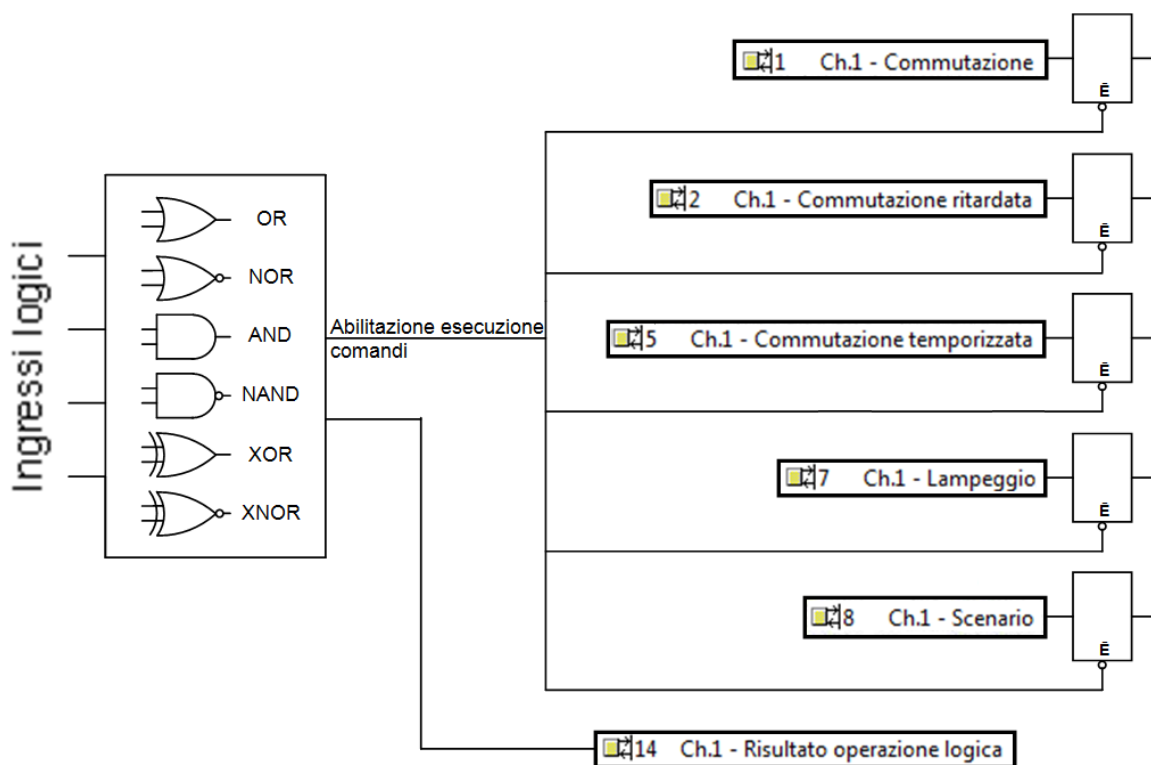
Ingressi logici

OR
NOR
AND
NAND
XOR
XNOR

Abilitazione esecuzione comandi

1 Ch.1 - Commutazione
$\bar{E}$

2 Ch.1 - Commutazione ritardata
$\bar{E}$

5 Ch.1 - Commutazione temporizzata
$\bar{E}$

7 Ch.1 - Lampeggio
$\bar{E}$

8 Ch.1 - Scenario
$\bar{E}$

14 Ch.1 - Risultato operazione logica